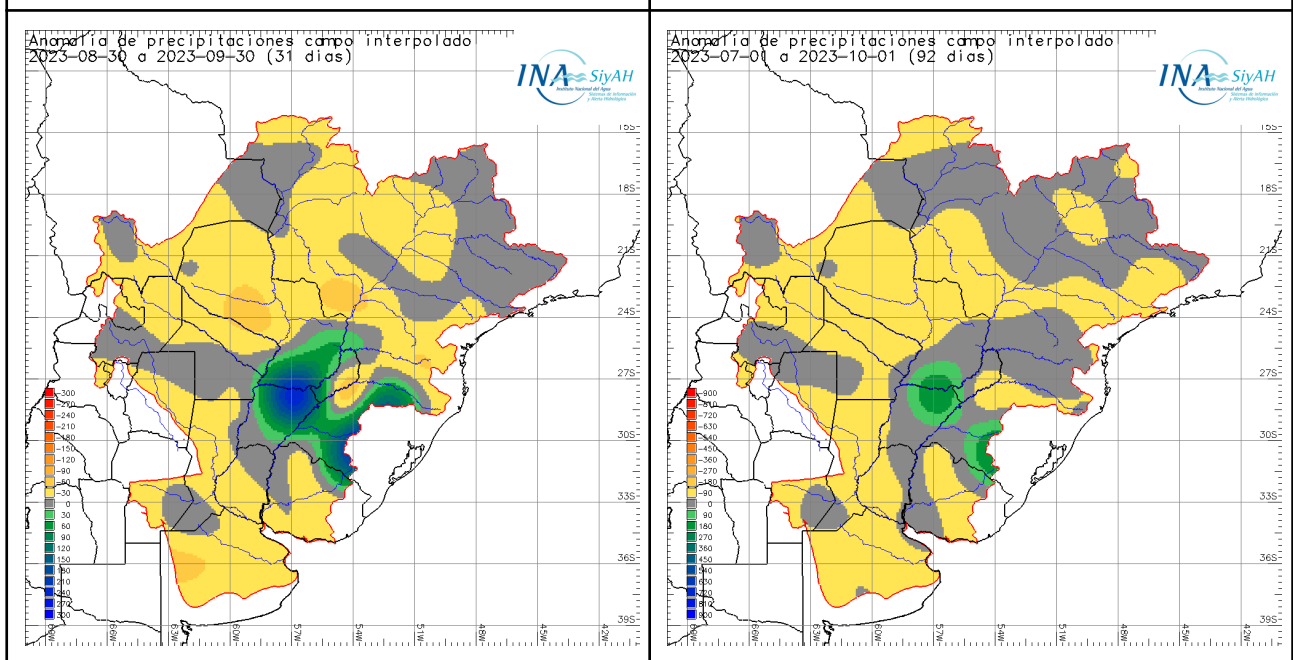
Anomalía de precipitaciones campo interpolado
2023-08-30 a 2023-09-30 (31 dias)

INA SiyAH
Instituto Nacional del Agua
Sistemas de Información y Alerta Hidrológico

15S
18S
21S
24S
27S
30S
33S
36S
39S

-300
-270
-240
-210
-180
-150
-120
-90
-60
-30
0
30
60
90
120
150
180
210
240
270
300

69W 66W 63W 60W 57W 54W 51W 48W 45W 42W

Anomalía de precipitaciones campo interpolado
2023-07-01 a 2023-10-01 (92 dias)

INA SiyAH
Instituto Nacional del Agua
Sistemas de Información y Alerta Hidrológico

15S
18S
21S
24S
27S
30S
33S
36S
39S

-900
-810
-720
-630
-540
-450
-360
-270
-180
-90
0
90
180
270
360
450
540
630
720
810
900

69W 66W 63W 60W 57W 54W 51W 48W 45W 42W